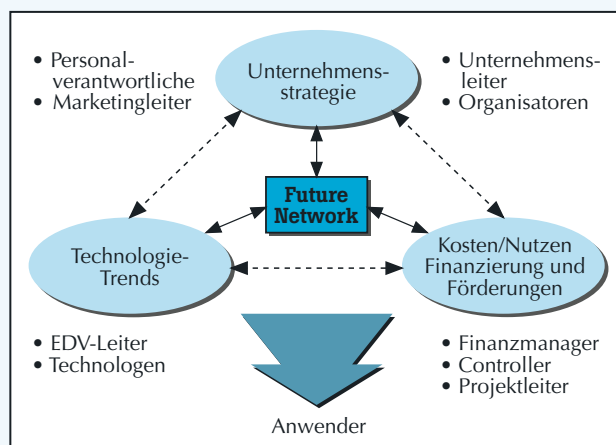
• Personalverantwortliche
• Marketingleiter

Unternehmensstrategie

• Unternehmensleiter
• Organisatoren

Future Network

Technologie-Trends

Kosten/Nutzen Finanzierung und Förderungen

• EDV-Leiter
• Technologen

• Finanzmanager
• Controller
• Projektleiter

Anwender